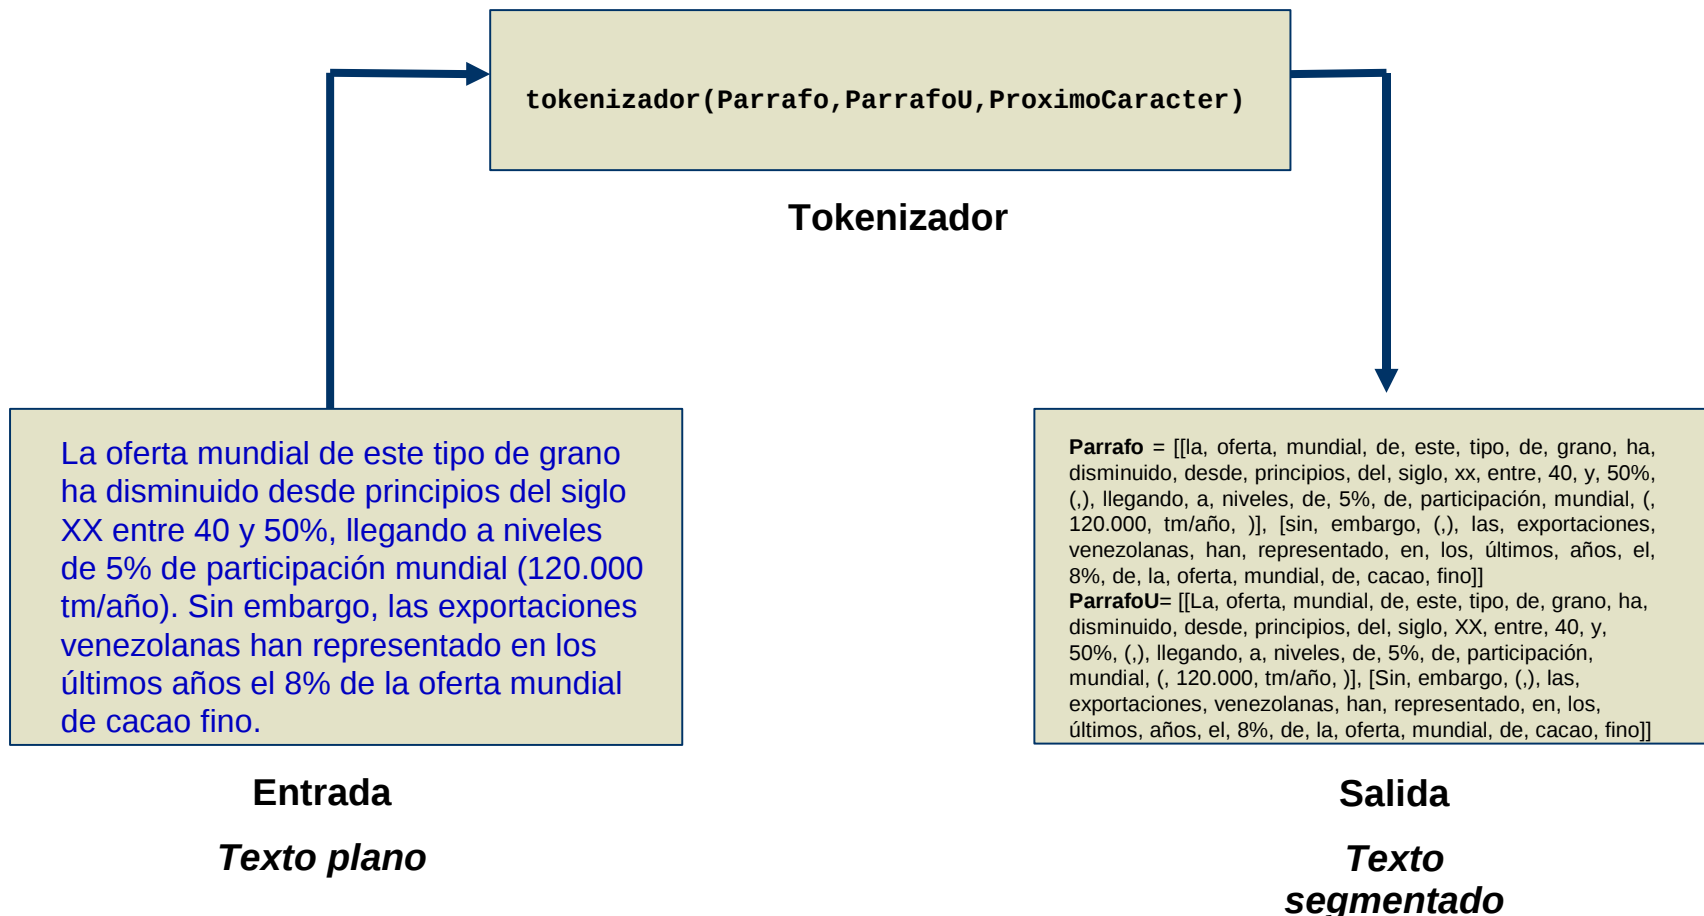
tokenizador(Parrafo,ParrafoU,ProximoCaracter)

Tokenizador

La oferta mundial de este tipo de grano ha disminuido desde principios del siglo XX entre 40 y 50%, llegando a niveles de 5% de participación mundial (120.000 tm/año). Sin embargo, las exportaciones venezolanas han representado en los últimos años el 8% de la oferta mundial de cacao fino.

Entrada

Texto plano

**Parrafo** = [[la, oferta, mundial, de, este, tipo, de, grano, ha, disminuido, desde, principios, del, siglo, xx, entre, 40, y, 50%, (,), llegando, a, niveles, de, 5%, de, participación, mundial, (, 120.000, tm/año, )], [sin, embargo, (,), las, exportaciones, venezolanas, han, representado, en, los, últimos, años, el, 8%, de, la, oferta, mundial, de, cacao, fino]]
**ParrafoU**= [[La, oferta, mundial, de, este, tipo, de, grano, ha, disminuido, desde, principios, del, siglo, XX, entre, 40, y, 50%, (,), llegando, a, niveles, de, 5%, de, participación, mundial, (, 120.000, tm/año, )], [Sin, embargo, (,), las, exportaciones, venezolanas, han, representado, en, los, últimos, años, el, 8%, de, la, oferta, mundial, de, cacao, fino]]

Salida

Texto segmentado